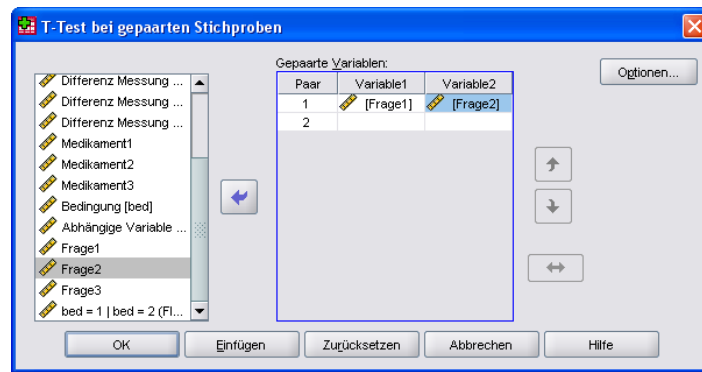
T-Test bei gepaarten Stichproben

Differenz Messung ...
Differenz Messung ...
Differenz Messung ...
Medikament1
Medikament2
Medikament3
Bedingung [bed]
Abhängige Variable ...
Frage1
Frage2
Frage3
bed = 1 | bed = 2 (Fl...

Gepaarte Variablen:

| Paar | Variable1 | Variable2 |
|---|---|---|
| 1 | [Frage1] | [Frage2] |
| 2 | | |

Optionen...

OK
Einfügen
Zurücksetzen
Abbrechen
Hilfe